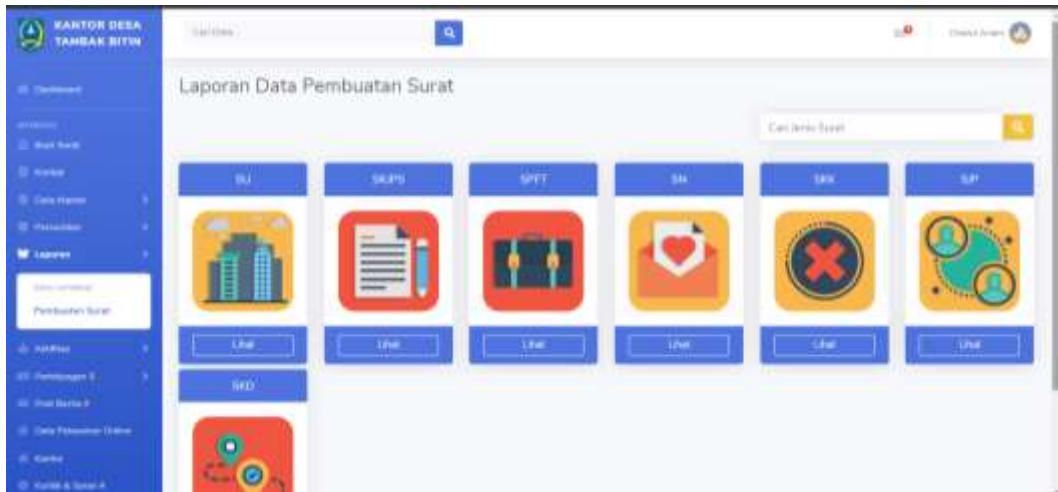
KANTOR DESA TAMBAK BITIN

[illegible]

Dashboard

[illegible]

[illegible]

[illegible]

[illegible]

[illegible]

Laporan

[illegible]

Pembuatan Surat

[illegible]

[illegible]

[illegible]

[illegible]

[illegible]

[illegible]

Cari Data

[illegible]

Laporan Data Pembuatan Surat

Cari Jenis Surat

SU

Lihat

SKUPS

Lihat

SPTT

Lihat

SN

Lihat

SKK

Lihat

SJP

Lihat

SKD